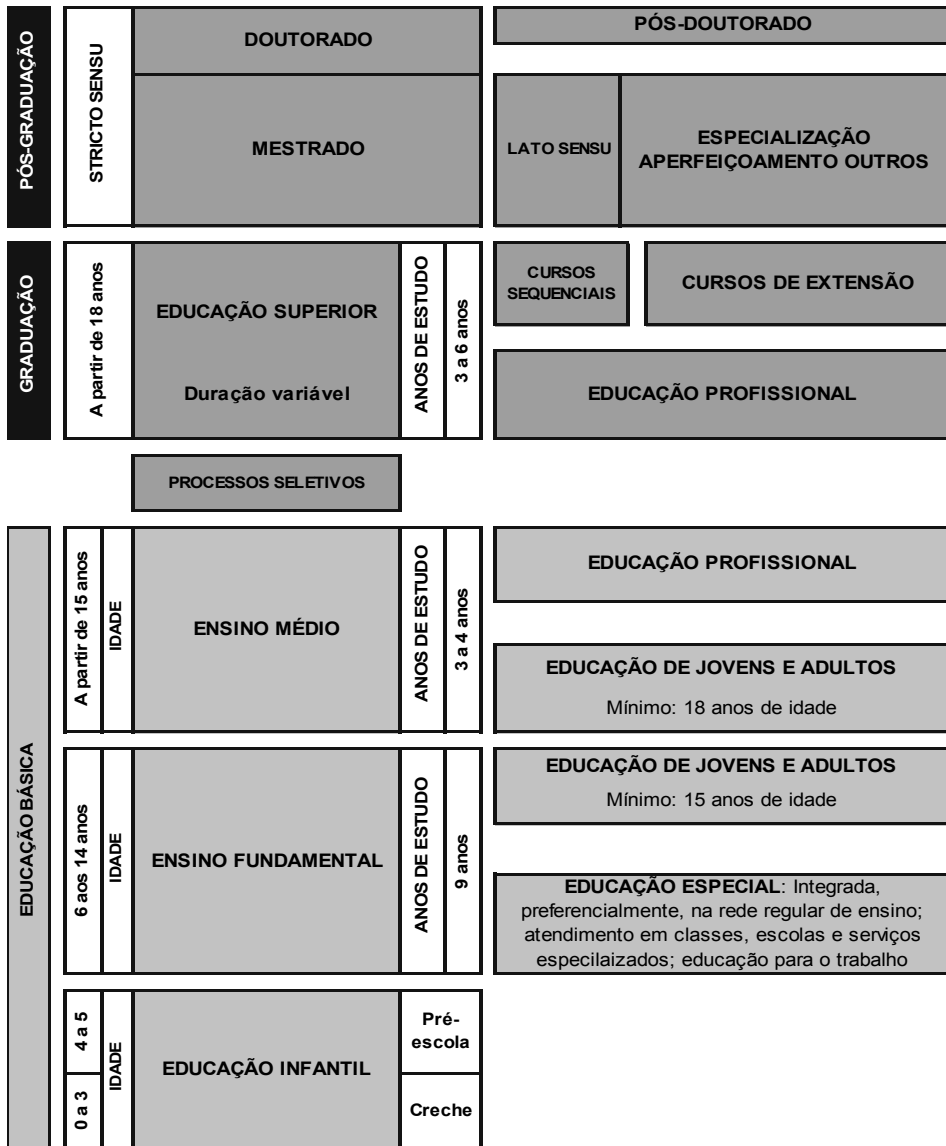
PÓS-GRADUAÇÃO

STRICTO SENSU

DOUTORADO

MESTRADO

PÓS-DOUTORADO

LATO SENSU

ESPECIALIZAÇÃO APERFEIÇOAMENTO OUTROS

GRADUAÇÃO

A partir de 18 anos

EDUCAÇÃO SUPERIOR

Duração variável

ANOS DE ESTUDO

3 a 6 anos

CURSOS SEQUENCIAIS

CURSOS DE EXTENSÃO

EDUCAÇÃO PROFISSIONAL

PROCESSOS SELETIVOS

EDUCAÇÃO BÁSICA

A partir de 15 anos

IDADE

ENSINO MÉDIO

ANOS DE ESTUDO

3 a 4 anos

EDUCAÇÃO PROFISSIONAL

EDUCAÇÃO DE JOVENS E ADULTOS

Mínimo: 18 anos de idade

6 aos 14 anos

IDADE

ENSINO FUNDAMENTAL

ANOS DE ESTUDO

9 anos

EDUCAÇÃO DE JOVENS E ADULTOS

Mínimo: 15 anos de idade

EDUCAÇÃO ESPECIAL: Integrada, preferencialmente, na rede regular de ensino; atendimento em classes, escolas e serviços especilaizados; educação para o trabalho

4 a 5

0 a 3

IDADE

EDUCAÇÃO INFANTIL

Pré-escola

Creche